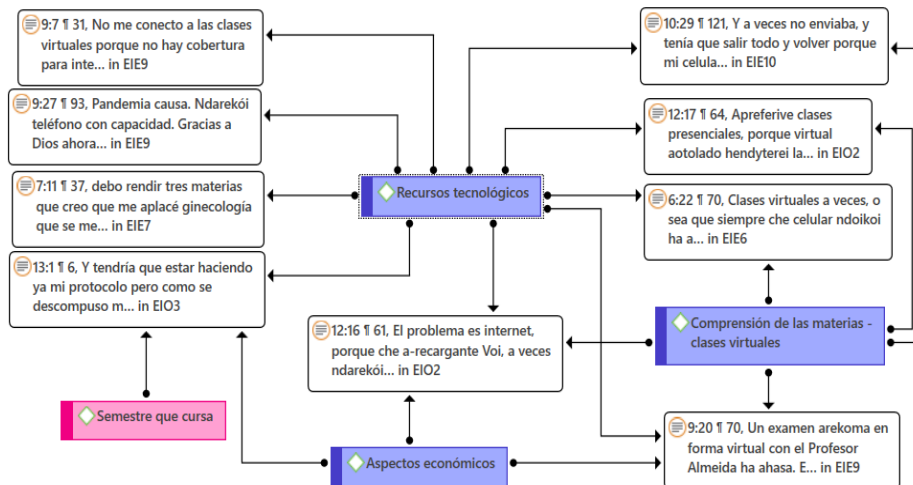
9:7 ¶ 31, No me conecto a las clases virtuales porque no hay cobertura para inte... in EIE9

10:29 ¶ 121, Y a veces no enviaba, y tenía que salir todo y volver porque mi celula... in EIE10

9:27 ¶ 93, Pandemia causa. Ndarekói teléfono con capacidad. Gracias a Dios ahora... in EIE9

12:17 ¶ 64, Apreferive clases presenciales, porque virtual aotolado hendyterei la... in EIO2

7:11 ¶ 37, debo rendir tres materias que creo que me aplacé ginecología que se me... in EIE7

Recursos tecnológicos

6:22 ¶ 70, Clases virtuales a veces, o sea que siempre che celular ndoikoi ha a... in EIE6

13:1 ¶ 6, Y tendría que estar haciendo ya mi protocolo pero como se descompuso m... in EIO3

12:16 ¶ 61, El problema es internet, porque che a-recargante Voi, a veces ndarekói... in EIO2

Comprensión de las materias - clases virtuales

Semestre que cursa

9:20 ¶ 70, Un examen arekoma en forma virtual con el Profesor Almeida ha ahasa. E... in EIE9

Aspectos económicos